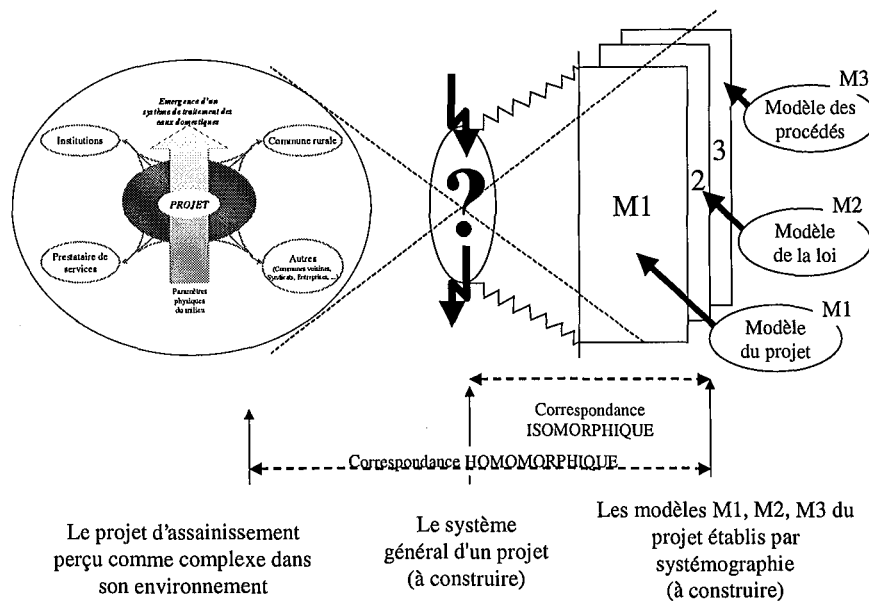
Emergence d'un système de traitement des eaux domestiques

Institutions

Commune rurale

PROJET

Prestataire de services

Autres (Communes voisines, Syndicats, Entreprises, ...)

Paramètres physiques du milieu

?

M1

2

3

M3
Modèle des procédés

M2
Modèle de la loi

M1
Modèle du projet

Correspondance ISOMORPHIQUE

Correspondance HOMOMORPHIQUE

Le projet d'assainissement perçu comme complexe dans son environnement

Le système général d'un projet (à construire)

Les modèles M1, M2, M3 du projet établis par systémographie (à construire)